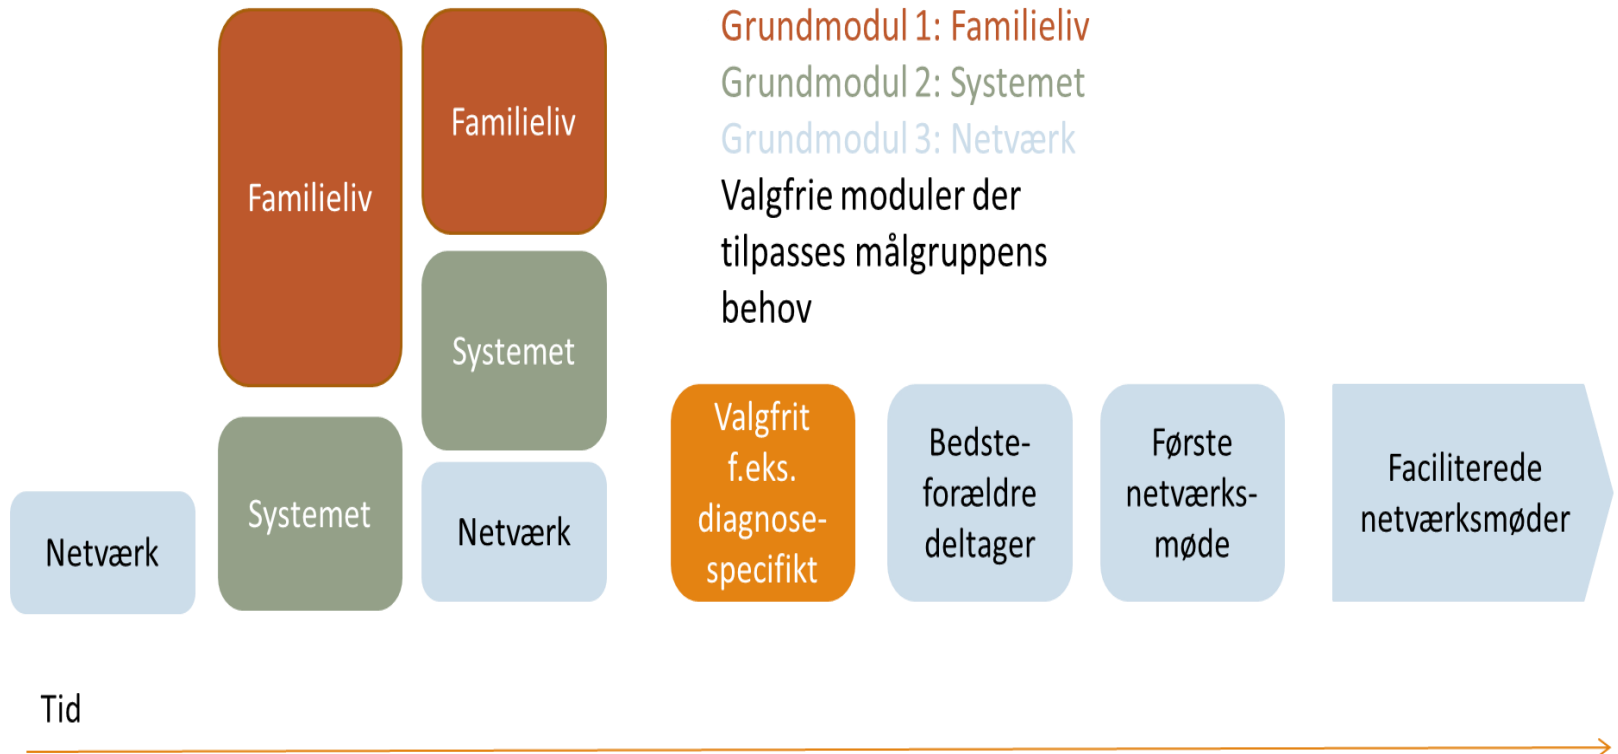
Grundmodul 1: Familieliv
Grundmodul 2: Systemet
Grundmodul 3: Netværk
Valgfrie moduler der tilpasses målgruppens behov

Familieliv

Familieliv

Systemet

Netværk

Systemet

Netværk

Valgfrit f.eks. diagnose-specifikt

Bedste-forældre deltager

Første netværks-møde

Faciliterede netværksmøder

Tid